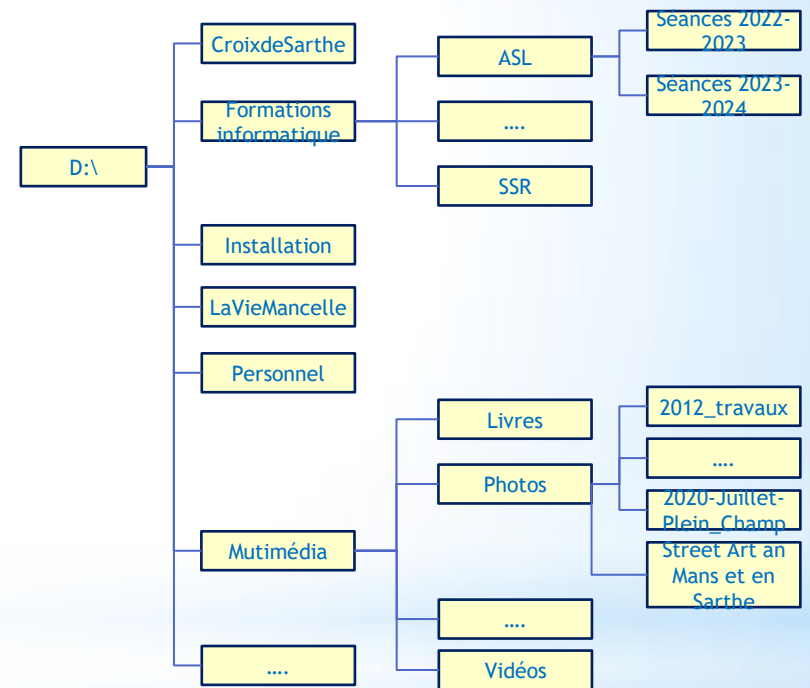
D:\

CroixdeSarthe

Formations informatique

ASL

Séances 2022-2023

Séances 2023-2024

….

SSR

Installation

LaVieMancelle

Personnel

Mutimédia

Livres

Photos

2012_travaux

….

2020-Juillet-Plein_Champ

Street Art an Mans et en Sarthe

….

Vidéos

….